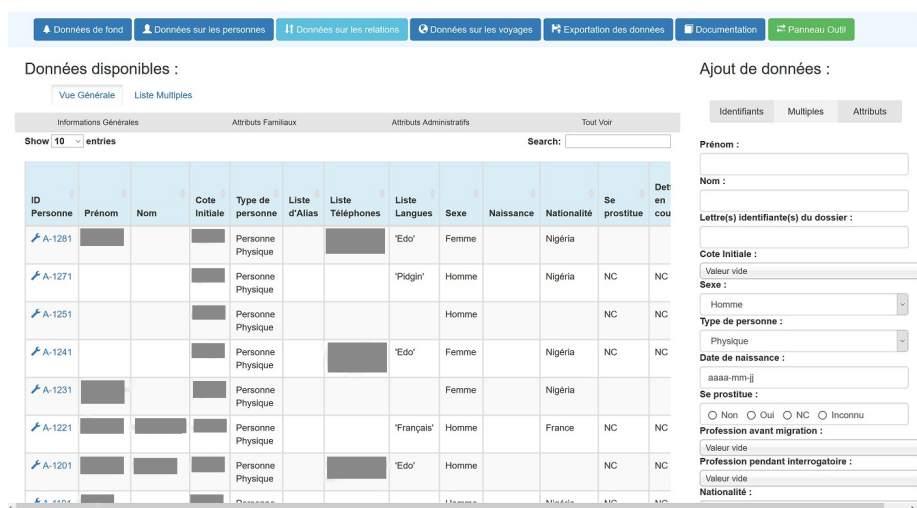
Données de fond | Données sur les personnes | Données sur les relations | Données sur les voyages | Exportation des données | Documentation | Panneau Outil

Données disponibles :

Vue Générale | Liste Multiples

Informations Générales | Attributs Familiaux | Attributs Administratifs | Tout Voir

Show 10 entries

Search:

| ID Personne | Prénom | Nom | Cote Initiale | Type de personne | Liste d'Alias | Liste Téléphones | Liste Langues | Sexe | Naissance | Nationalité | Se prostitue | Det en cou |
|---|---|---|---|---|---|---|---|---|---|---|---|---|
| A-1281 | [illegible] | | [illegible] | Personne Physique | | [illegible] | 'Edo' | Femme | | Nigéria | | |
| A-1271 | | | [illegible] | Personne Physique | | | 'Pidgin' | Homme | | Nigéria | NC | NC |
| A-1251 | | | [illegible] | Personne Physique | | | | Homme | | | NC | NC |
| A-1241 | | | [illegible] | Personne Physique | | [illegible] | 'Edo' | Femme | | Nigéria | NC | NC |
| A-1231 | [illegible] | | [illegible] | Personne Physique | | | | Femme | | Nigéria | | |
| A-1221 | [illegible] | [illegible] | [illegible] | Personne Physique | | | 'Français' | Homme | | France | NC | NC |
| A-1201 | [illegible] | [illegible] | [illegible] | Personne Physique | | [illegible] | 'Edo' | Homme | | | NC | NC |
| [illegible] | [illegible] | | | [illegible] | | | | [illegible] | | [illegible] | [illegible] | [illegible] |

Ajout de données :

Identifiants | Multiples | Attributs

Prénom :

Nom :

Lettre(s) identifiante(s) du dossier :

Cote Initiale :
Valeur vide

Sexe :
Homme

Type de personne :
Physique

Date de naissance :
aaaa-mm-jj

Se prostitue :
Non Oui NC Inconnu

Profession avant migration :
Valeur vide

Profession pendant interrogatoire :
Valeur vide

Nationalité :